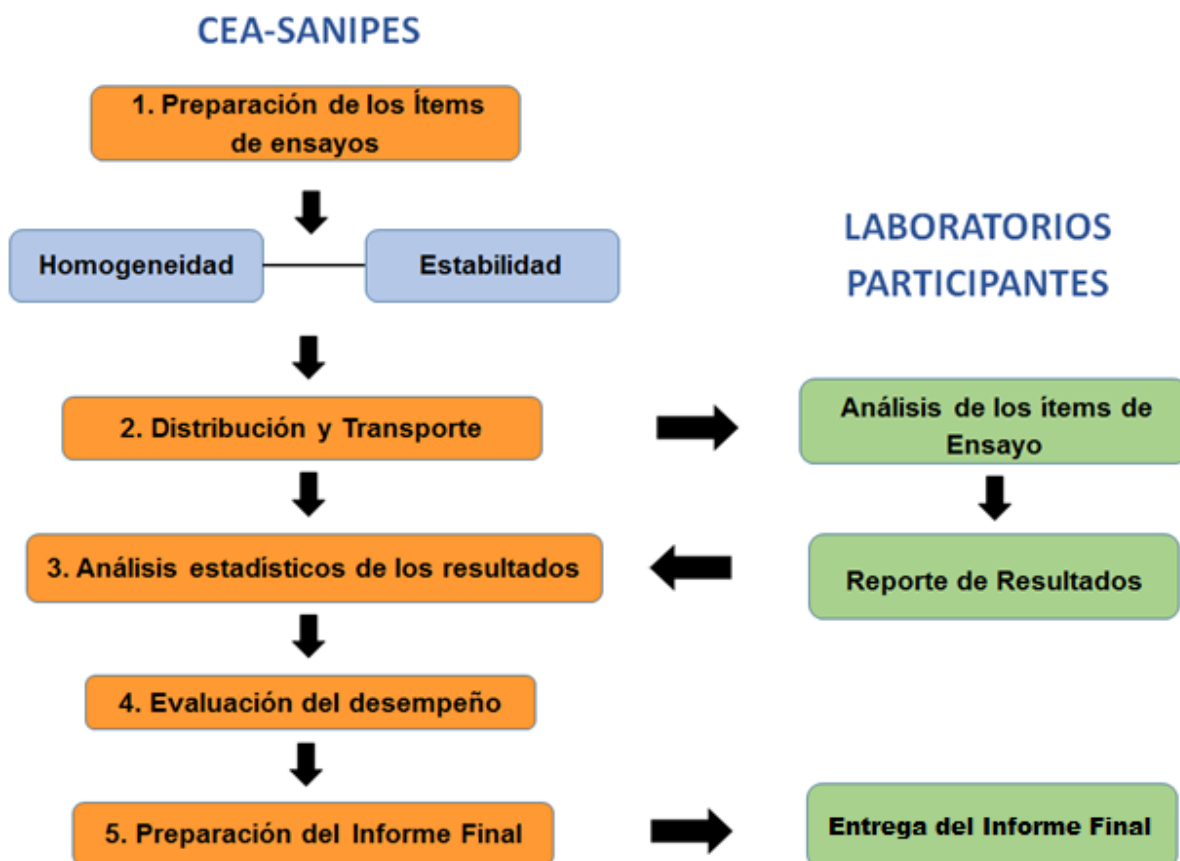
CEA-SANIPES

1. Preparación de los Ítems de ensayos

Homogeneidad

Estabilidad

LABORATORIOS PARTICIPANTES

2. Distribución y Transporte

Análisis de los ítems de Ensayo

3. Análisis estadísticos de los resultados

Reporte de Resultados

4. Evaluación del desempeño

5. Preparación del Informe Final

Entrega del Informe Final